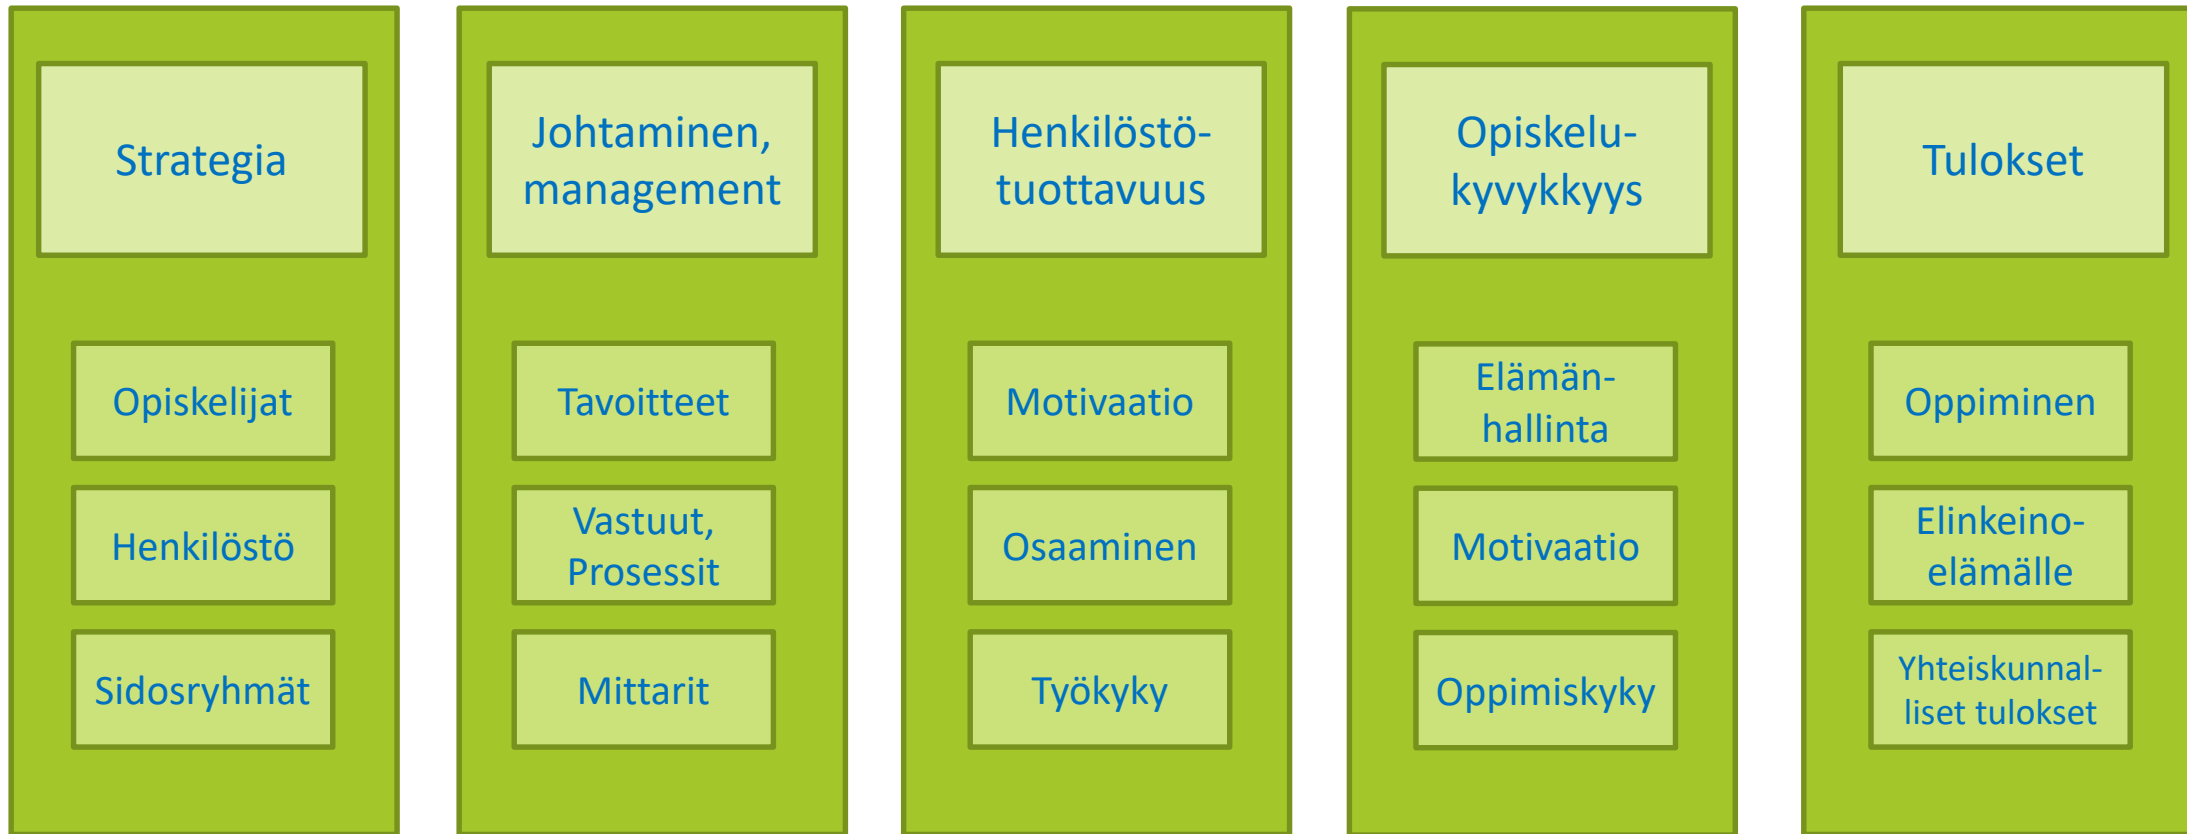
Strategia

Opiskelijat

Henkilöstö

Sidosryhmät

Johtaminen, management

Tavoitteet

Vastuut, Prosessit

Mittarit

Henkilöstötuottavuus

Motivaatio

Osaaminen

Työkyky

Opiskelukyvykkyys

Elämänhallinta

Motivaatio

Oppimiskyky

Tulokset

Oppiminen

Elinkeinoelämälle

Yhteiskunnalliset tulokset